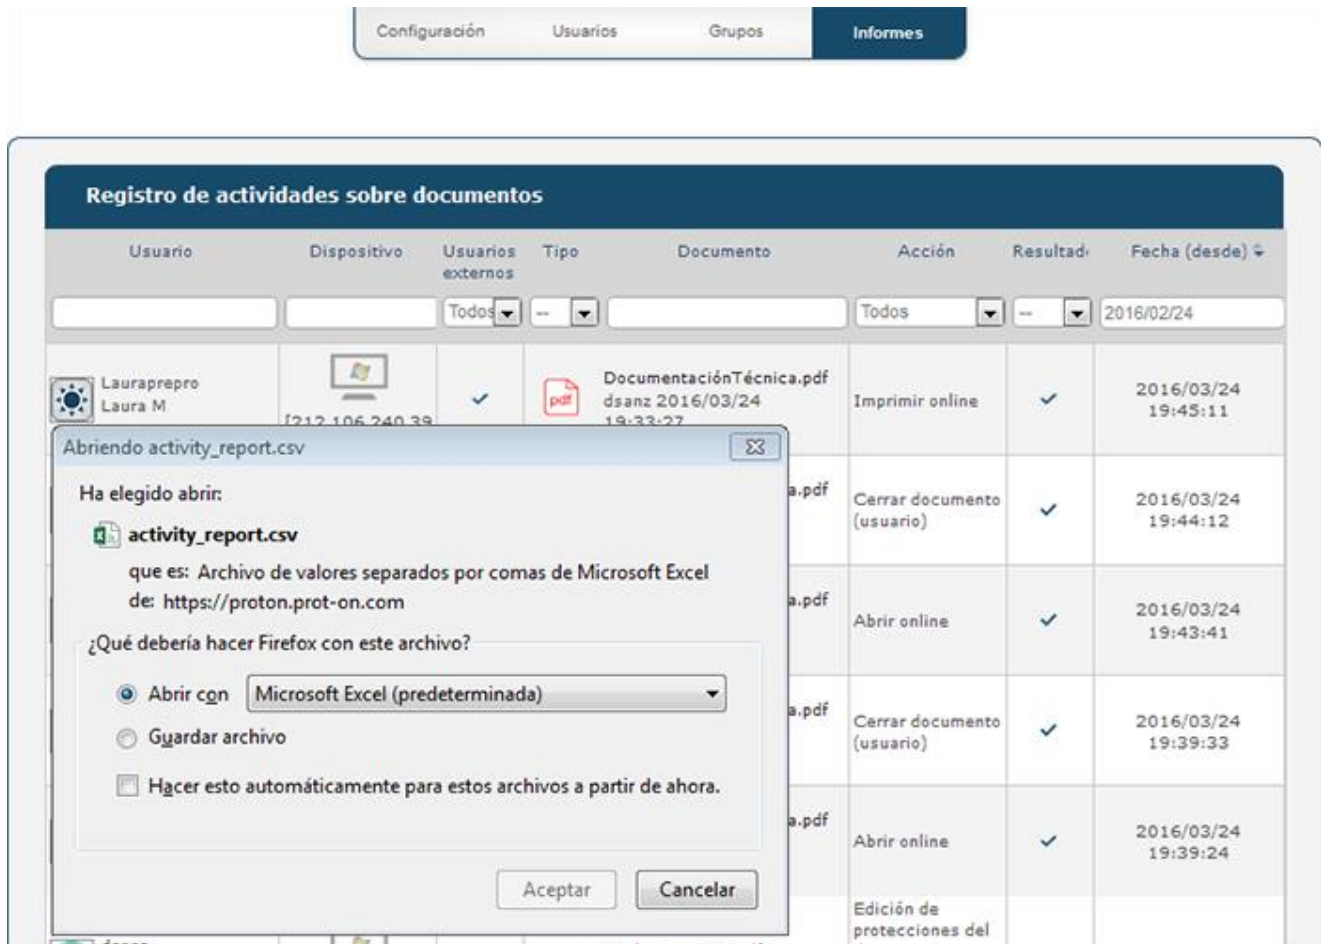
Configuración | Usuarios | Grupos | Informes

Registro de actividades sobre documentos

| Usuario | Dispositivo | Usuarios externos | Tipo | Documento | Acción | Resultad | Fecha (desde) |
|---|---|---|---|---|---|---|---|
| | | Todos | -- | | Todos | -- | 2016/02/24 |
| Lauraprepro Laura M | [212.106.240.39 | ✓ | pdf | DocumentaciónTécnica.pdf dsanz 2016/03/24 19:33:27 | Imprimir online | ✓ | 2016/03/24 19:45:11 |
| | | | | a.pdf | Cerrar documento (usuario) | ✓ | 2016/03/24 19:44:12 |
| | | | | a.pdf | Abrir online | ✓ | 2016/03/24 19:43:41 |
| | | | | a.pdf | Cerrar documento (usuario) | ✓ | 2016/03/24 19:39:33 |
| | | | | a.pdf | Abrir online | ✓ | 2016/03/24 19:39:24 |
| dsanz | | | | | Edición de protecciones del | | |

Abriendo activity_report.csv

Ha elegido abrir:

activity_report.csv

que es: Archivo de valores separados por comas de Microsoft Excel

de: https://proton.prot-on.com

¿Qué debería hacer Firefox con este archivo?

Abrir con Microsoft Excel (predeterminada)

Guardar archivo

Hacer esto automáticamente para estos archivos a partir de ahora.

Aceptar Cancelar